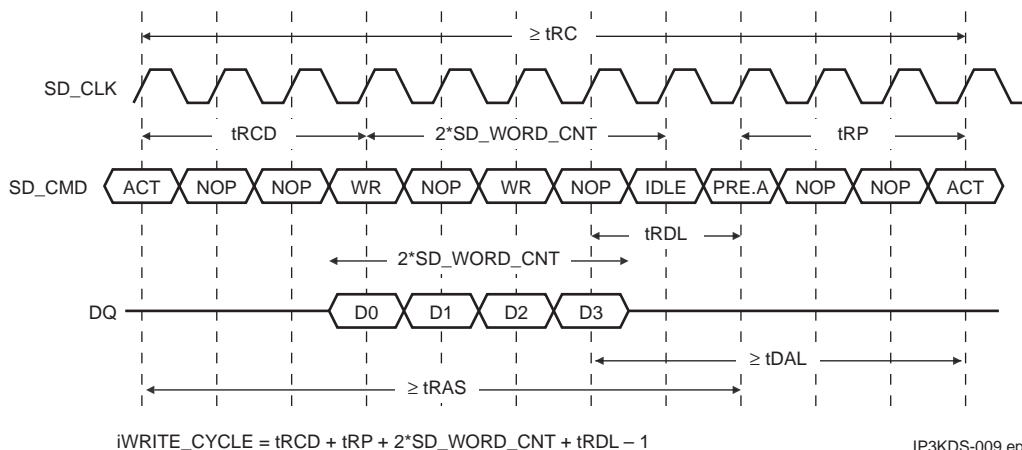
≥ tRC

SD_CLK

tRCD

2*SD_WORD_CNT

tRP

SD_CMD

ACT NOP NOP WR NOP WR NOP IDLE PRE.A NOP NOP ACT

tRDL

2*SD_WORD_CNT

DQ

D0 D1 D2 D3

≥ tDAL

≥ tRAS

iWRITE_CYCLE = tRCD + tRP + 2*SD_WORD_CNT + tRDL – 1

IP3KDS-009.en